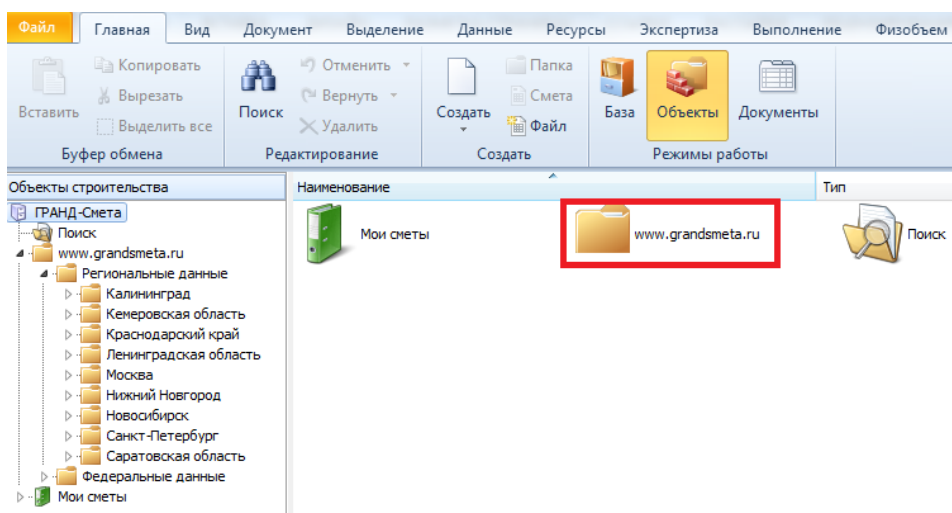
Файл | Главная | Вид | Документ | Выделение | Данные | Ресурсы | Экспертиза | Выполнение | Физобъем

Вставить
Копировать
Вырезать
Выделить все
Буфер обмена

Поиск
Отменить
Вернуть
Удалить
Редактирование

Создать
Папка
Смета
Файл
Создать

База
Объекты
Документы
Режимы работы

Объекты строительства
ГРАНД-Смета
Поиск
www.grandsmeta.ru
Региональные данные
Калининград
Кемеровская область
Краснодарский край
Ленинградская область
Москва
Нижний Новгород
Новосибирск
Санкт-Петербург
Саратовская область
Федеральные данные
Мои сметы

Наименование
Тип

Мои сметы
www.grandsmeta.ru
Поиск